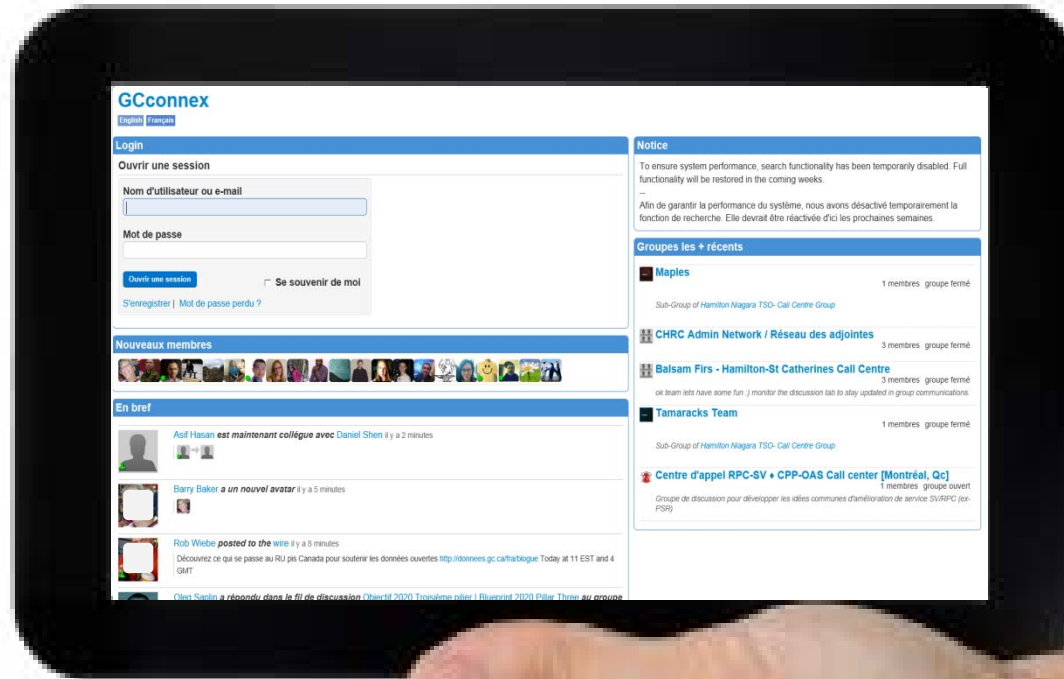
GCconnex

English Français

Login

Ouvrir une session

Nom d'utilisateur ou e-mail

Mot de passe

Ouvrir une session

Se souvenir de moi

S'enregistrer | Mot de passe perdu ?

Nouveaux membres

En bref

Asif Hasan est maintenant collègue avec Daniel Shen il y a 2 minutes

Barry Baker a un nouvel avatar il y a 5 minutes

Rob Wiebe posted to the wire il y a 8 minutes

Découvrez ce qui se passe au RU pis Canada pour soutenir les données ouvertes http://donnees.gc.ca/fra/blogue Today at 11 EST and 4 GMT

Oleg Saplin a répondu dans le fil de discussion Objectif 2020 Troisième pilier | Blueprint 2020 Pillar Three au groupe

Notice

To ensure system performance, search functionality has been temporarily disabled. Full functionality will be restored in the coming weeks.

--

Afin de garantir la performance du système, nous avons désactivé temporairement la fonction de recherche. Elle devrait être réactivée d'ici les prochaines semaines.

Groupes les + récents

Maples
1 membres groupe fermé
Sub-Group of Hamilton Niagara TSO- Call Centre Group

CHRC Admin Network / Réseau des adjointes
3 membres groupe fermé

Balsam Firs - Hamilton-St Catherines Call Centre
3 membres groupe fermé
ok team lets have some fun :) monitor the discussion tab to stay updated in group communications.

Tamaracks Team
1 membres groupe fermé
Sub-Group of Hamilton Niagara TSO- Call Centre Group

Centre d'appel RPC-SV ♦ CPP-OAS Call center [Montréal, Qc]
1 membres groupe ouvert
Groupe de discussion pour développer les idées communes d'amélioration de service SV/RPC (ex-PSR)